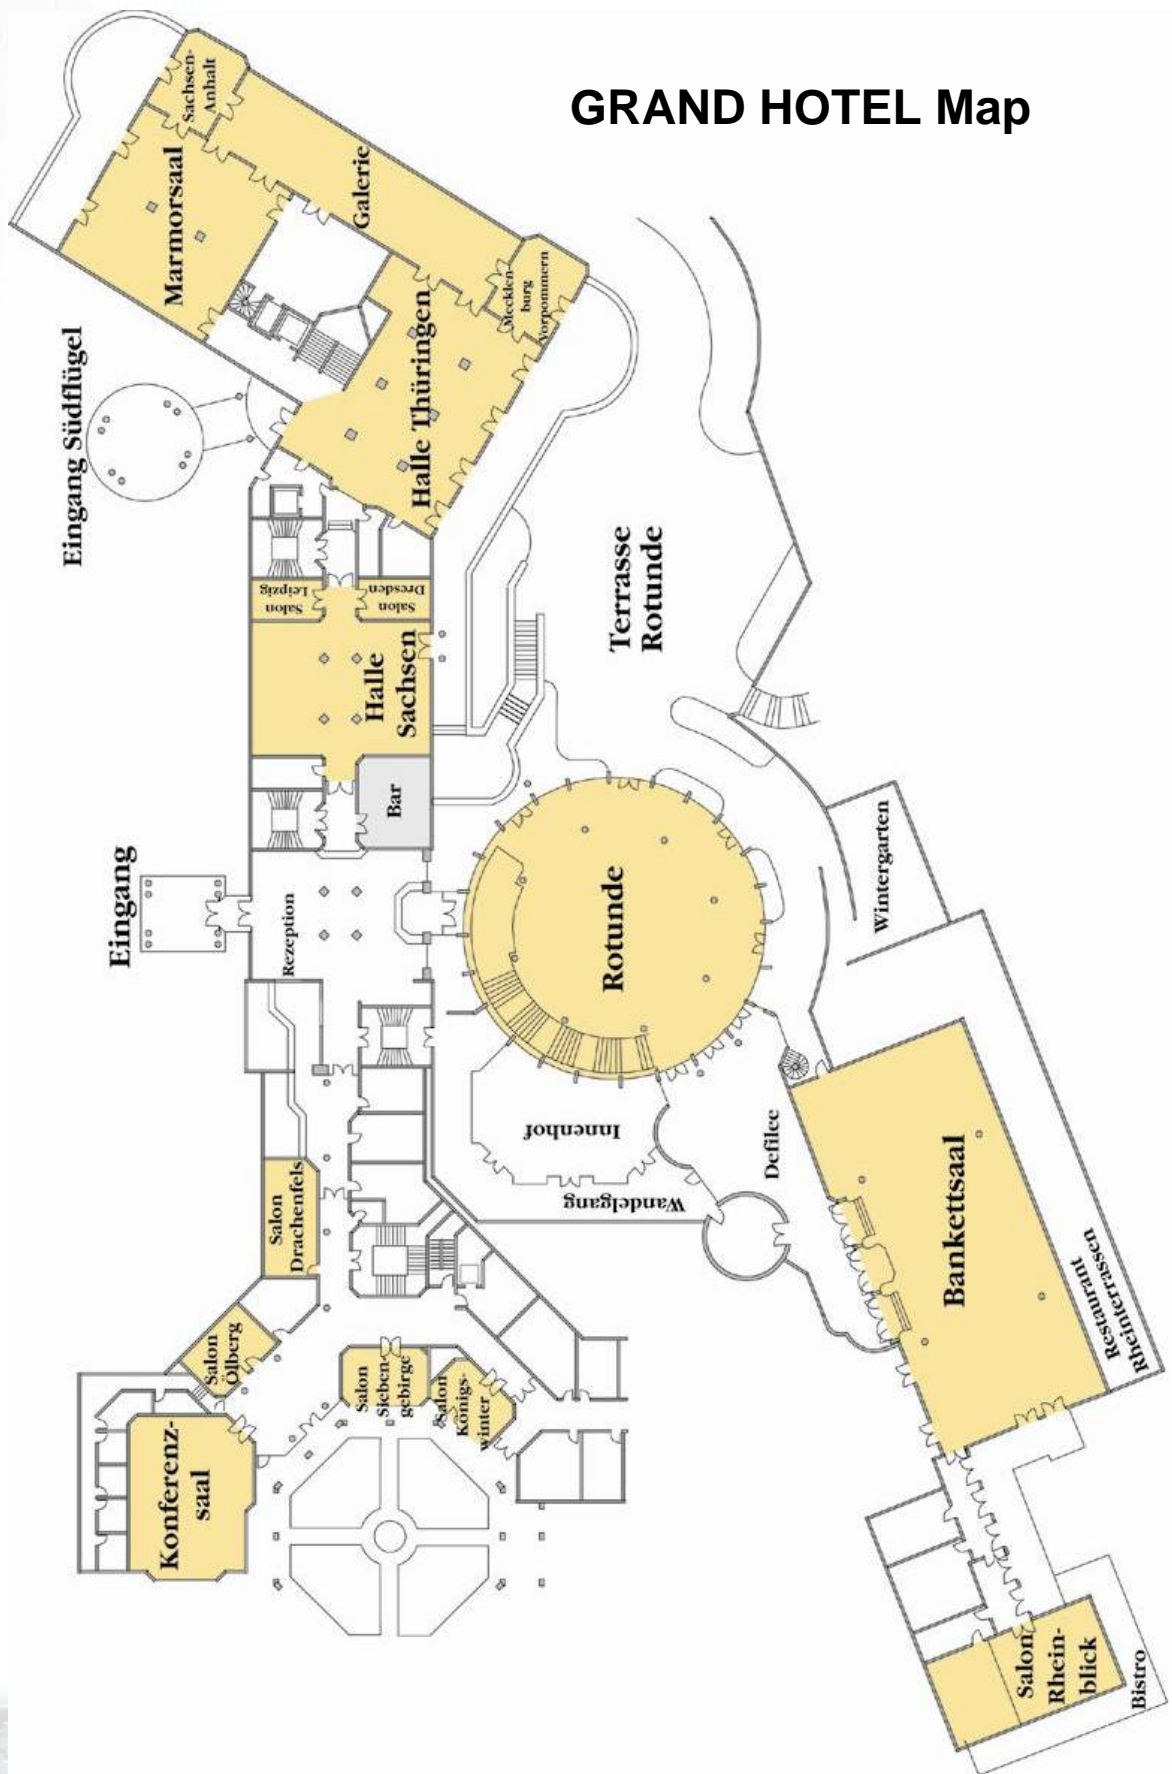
GRAND HOTEL Map

Sachsen-Anhalt

Marmorsaal

Galerie

Mecklenburg Vorpommern

Halle Thüringen

Eingang Südflügel

Terrasse Rotunde

Salon Leipzig

Salon Dresden

Halle Sachsen

Bar

Wintergarten

Eingang

Rezeption

Rotunde

Innenhof

Defilee

Wandelgang

Bankettsaal

Restaurant Rheinterrassen

Salon Drachenfels

Salon Ölberg

Salon Siebengebirge

Salon Königswinter

Konferenzsaal

Salon Rheinblick

Bistro